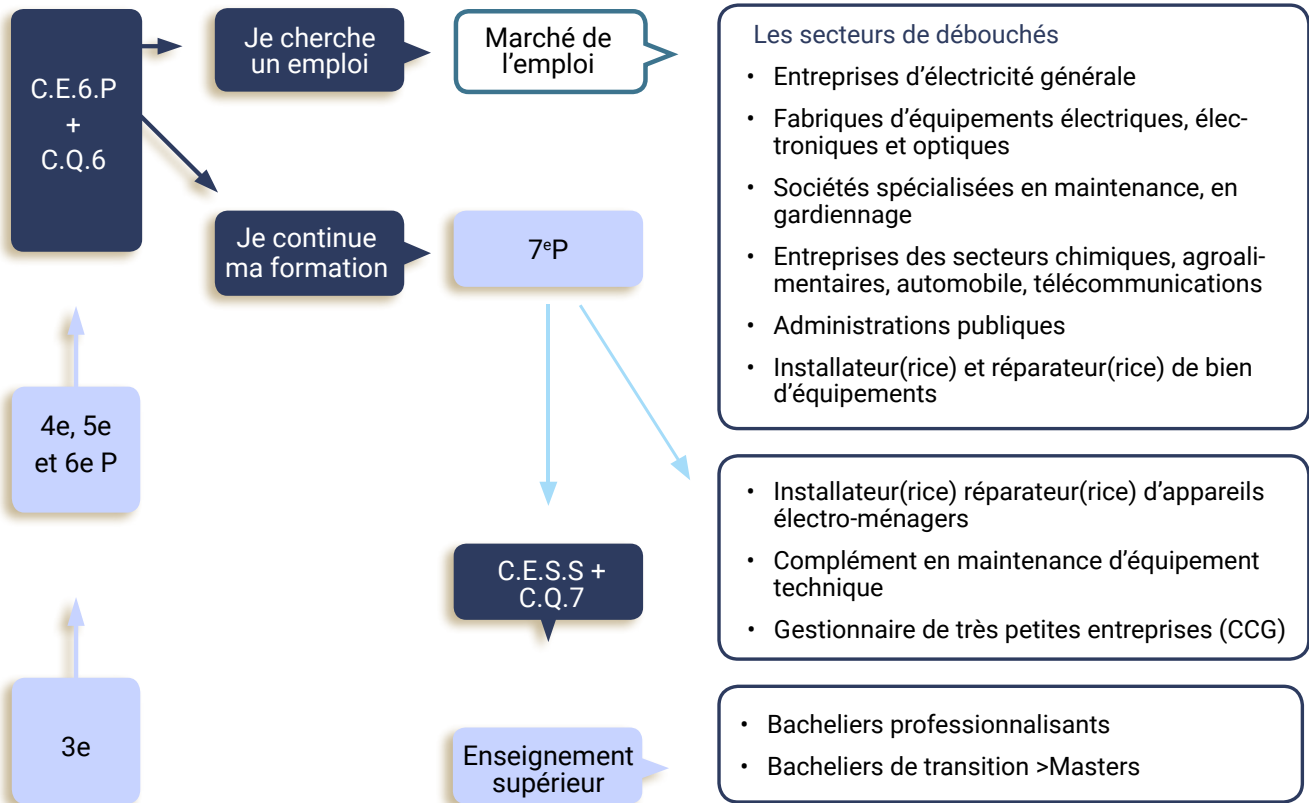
C.E.6.P
+
C.Q.6

Je cherche un emploi

Marché de l'emploi

Les secteurs de débouchés

- Entreprises d'électricité générale
- Fabriques d'équipements électriques, électroniques et optiques
- Sociétés spécialisées en maintenance, en gardiennage
- Entreprises des secteurs chimiques, agroalimentaires, automobile, télécommunications
- Administrations publiques
- Installateur(rice) et réparateur(rice) de bien d'équipements

Je continue ma formation

7$^{e}$P

- Installateur(rice) réparateur(rice) d'appareils électro-ménagers
- Complément en maintenance d'équipement technique
- Gestionnaire de très petites entreprises (CCG)

4e, 5e et 6e P

C.E.S.S + C.Q.7

3e

Enseignement supérieur

- Bacheliers professionnalisants
- Bacheliers de transition >Masters